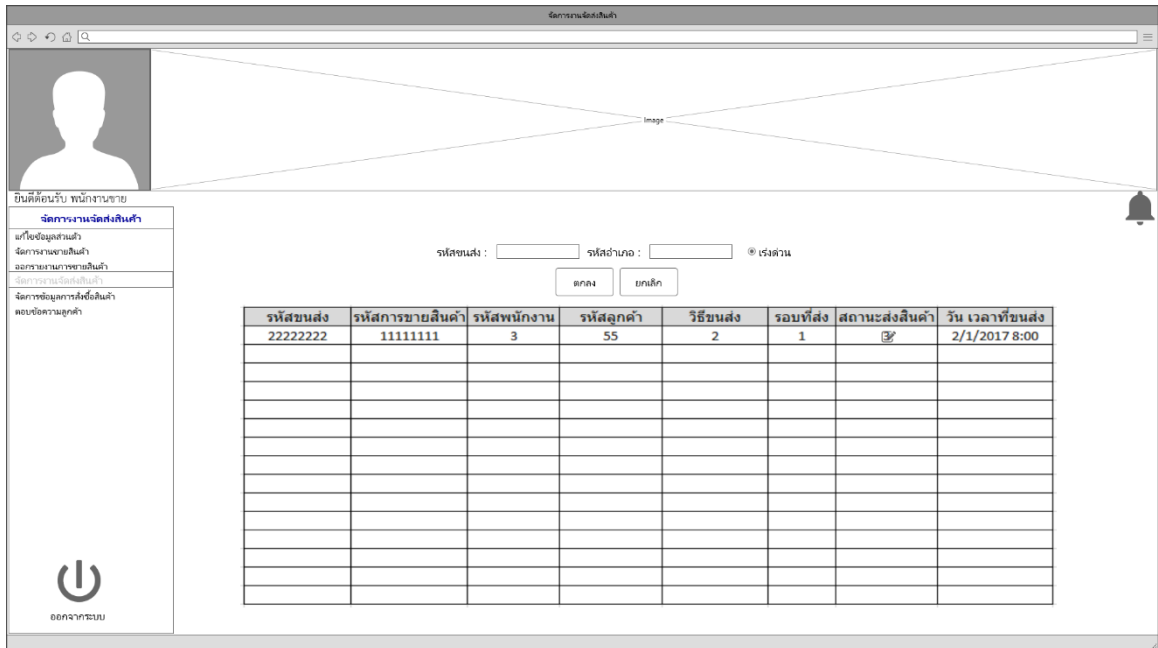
จัดการงานจัดส่งสินค้า

Image

ยินดีต้อนรับ พนักงานขาย

จัดการงานจัดส่งสินค้า
แก้ไขข้อมูลส่วนตัว
จัดการงานขายสินค้า
ออกรายงานการขายสินค้า
จัดการงานจัดส่งสินค้า
จัดการข้อมูลการสั่งซื้อสินค้า
ตอบข้อความลูกค้า

ออกจากระบบ

รหัสขนส่ง : รหัสอำเภอ : เร่งด่วน

ตกลง ยกเลิก

| รหัสขนส่ง | รหัสการขายสินค้า | รหัสพนักงาน | รหัสลูกค้า | วิธีขนส่ง | รอบที่ส่ง | สถานะส่งสินค้า | วัน เวลาที่ขนส่ง |
|---|---|---|---|---|---|---|---|
| 22222222 | 11111111 | 3 | 55 | 2 | 1 | | 2/1/2017 8:00 |
| | | | | | | | |
| | | | | | | | |
| | | | | | | | |
| | | | | | | | |
| | | | | | | | |
| | | | | | | | |
| | | | | | | | |
| | | | | | | | |
| | | | | | | | |
| | | | | | | | |
| | | | | | | | |
| | | | | | | | |
| | | | | | | | |